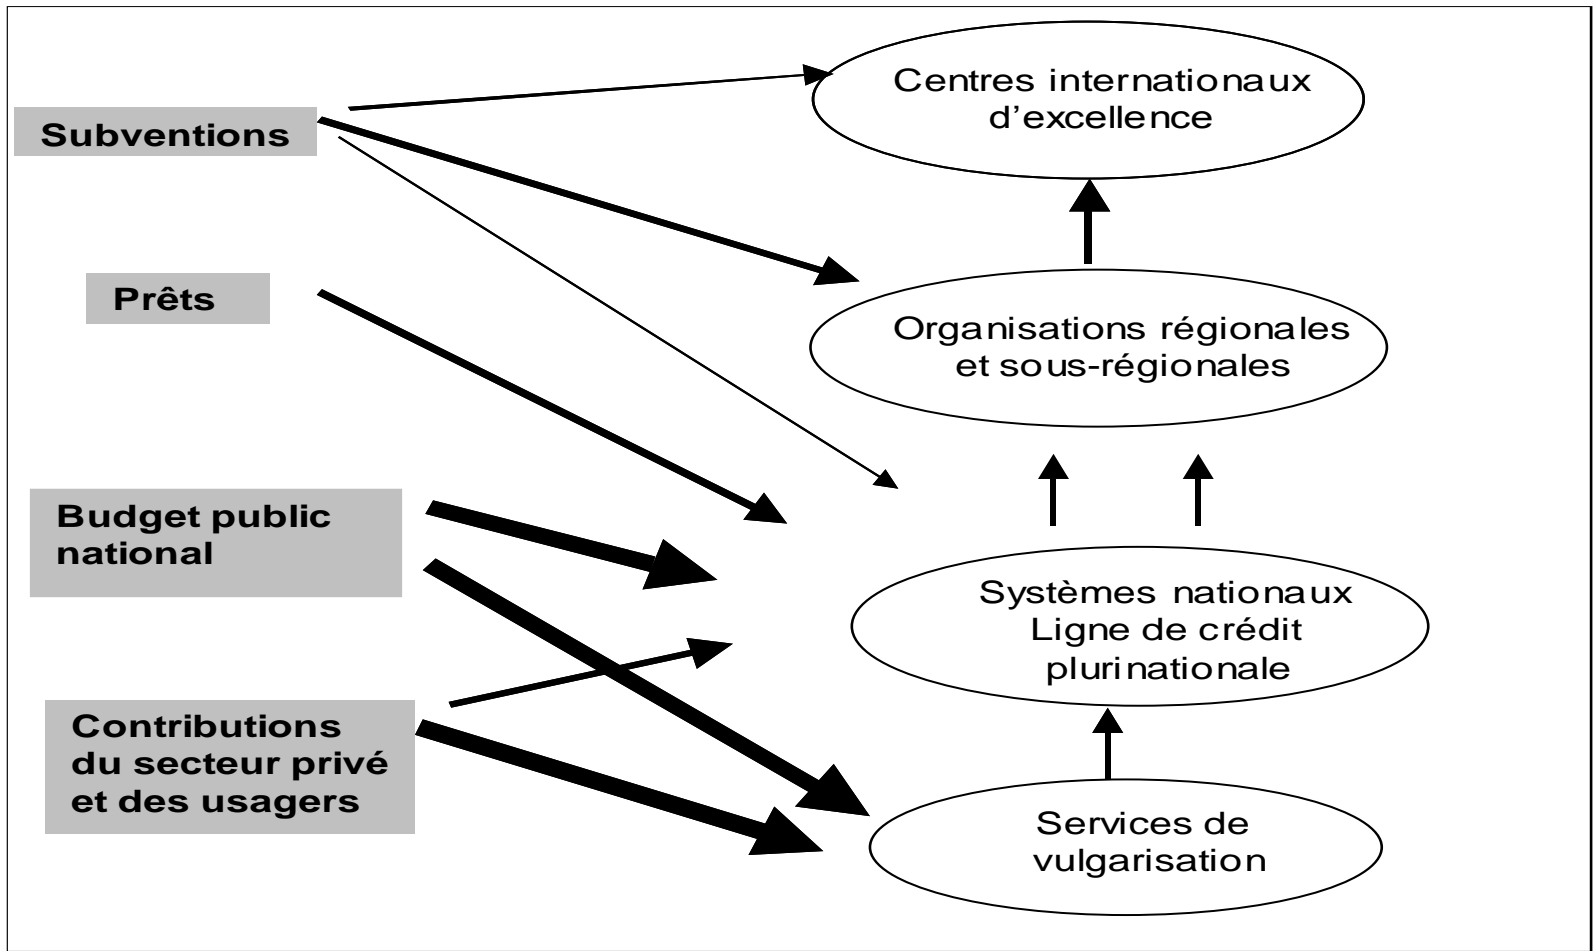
Centres internationaux d'excellence

Subventions

Prêts

Organisations régionales et sous-régionales

Budget public national

Systèmes nationaux
Ligne de crédit plurinationale

Contributions du secteur privé et des usagers

Services de vulgarisation